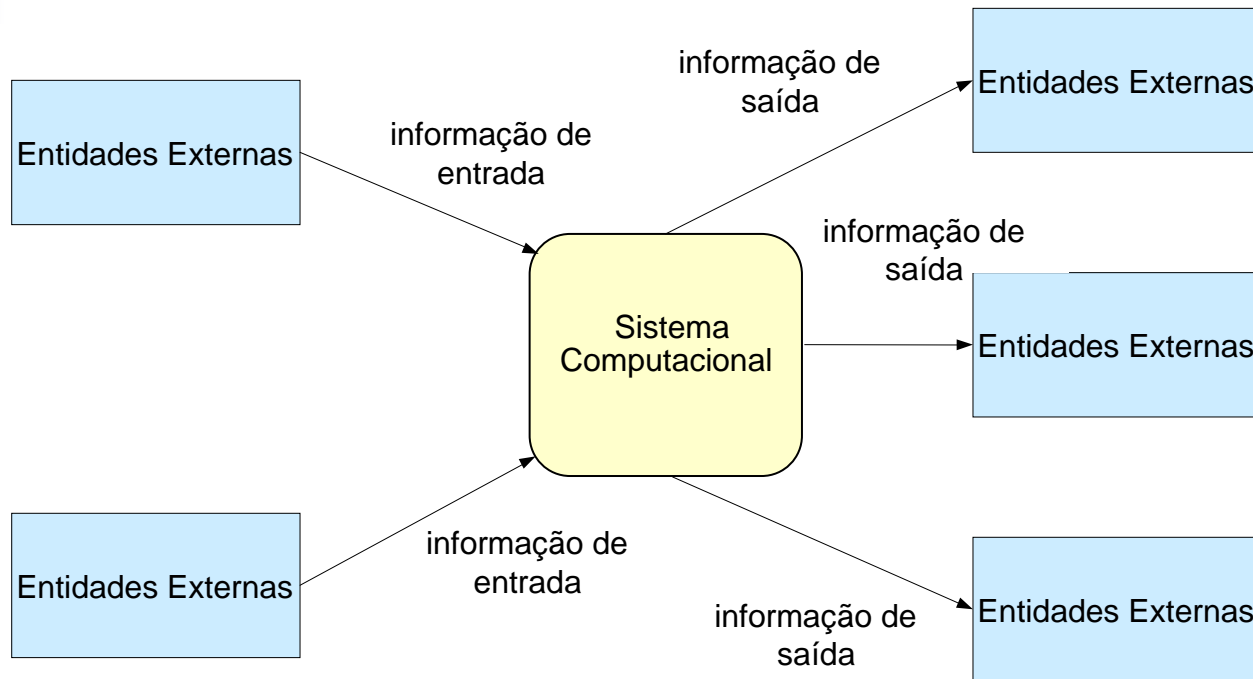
Entidades Externas

informação de entrada

informação de saída

Entidades Externas

Sistema Computacional

informação de saída

Entidades Externas

Entidades Externas

informação de entrada

informação de saída

Entidades Externas